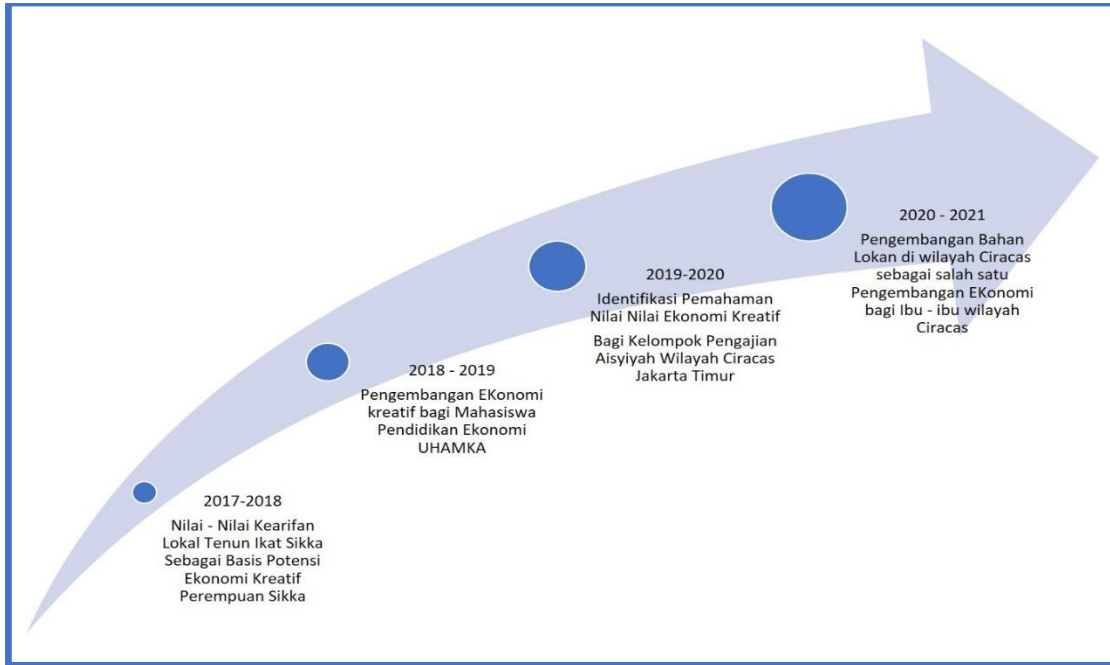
2017-2018

Nilai - Nilai Kearifan Lokal Tenun Ikat Sikka Sebagai Basis Potensi Ekonomi Kreatif Perempuan Sikka

2018 - 2019

Pengembangan EKonomi kreatif bagi Mahasiswa Pendidikan Ekonomi UHAMKA

2019-2020

Identifikasi Pemahaman Nilai Nilai Ekonomi Kreatif

Bagi Kelompok Pengajian Aisyiyah Wilayah Ciracas Jakarta Timur

2020 - 2021

Pengembangan Bahan Lokan di wilayah Ciracas sebagai salah satu Pengembangan EKonomi bagi Ibu - ibu wilayah Ciracas